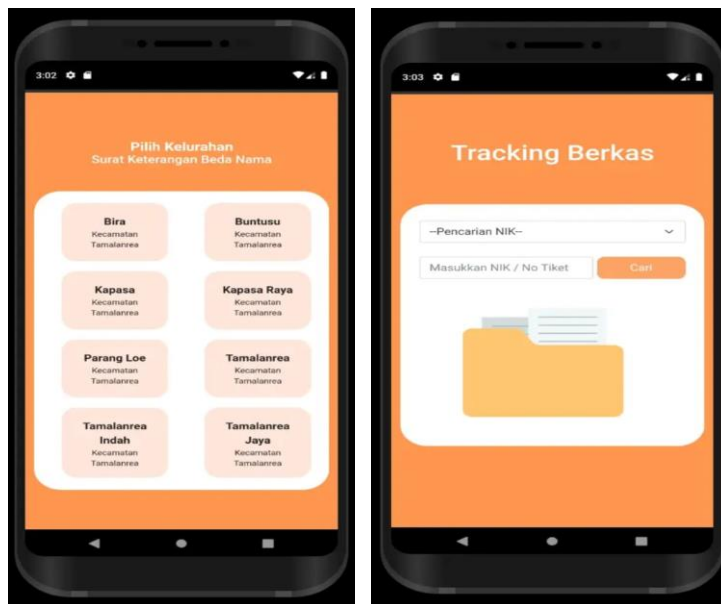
3:02

Pilih Kelurahan
Surat Keterangan Beda Nama

Bira
Kecamatan
Tamalanrea

Buntusu
Kecamatan
Tamalanrea

Kapasa
Kecamatan
Tamalanrea

Kapasa Raya
Kecamatan
Tamalanrea

Parang Loe
Kecamatan
Tamalanrea

Tamalanrea
Kecamatan
Tamalanrea

Tamalanrea Indah
Kecamatan
Tamalanrea

Tamalanrea Jaya
Kecamatan
Tamalanrea

3:03

Tracking Berkas

--Pencarian NIK--

Masukkan NIK / No Tiket

Cari